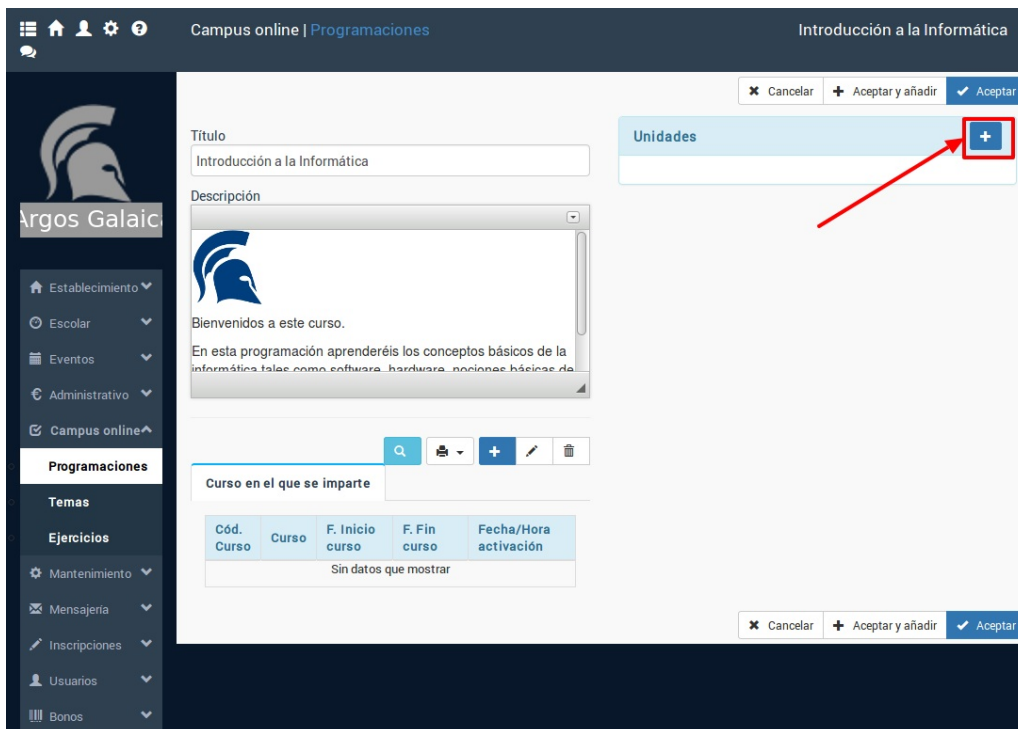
Campus online | Programaciones

Introducción a la Informática

Argos Galaic

Establecimiento
Escolar
Eventos
Administrativo
Campus online
Programaciones
Temas
Ejercicios
Mantenimiento
Mensajería
Inscripciones
Usuarios
Bonos

Cancelar | Aceptar y añadir | Aceptar

Título
Introducción a la Informática

Descripción

Bienvenidos a este curso.

En esta programación aprenderéis los conceptos básicos de la informática tales como software, hardware, nociones básicas de

Unidades

+

Curso en el que se imparte

| Cód. Curso | Curso | F. Inicio curso | F. Fin curso | Fecha/Hora activación |
|---|---|---|---|---|
| Sin datos que mostrar | | | | |

Cancelar | Aceptar y añadir | Aceptar